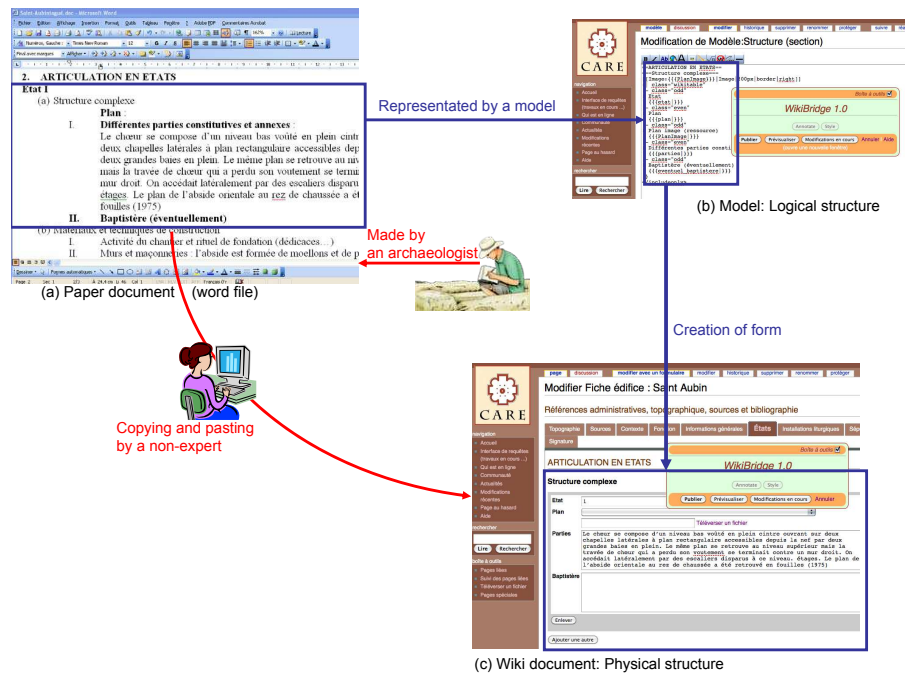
Saint-Aubin.doc - Microsoft Word

Fichier Edition Affichage Insertion Format Outils Tableau Fenêtre ? Adobe PDF Commentaires Acrobat

2. ARTICULATION EN ETATS

Etat 1

(a) Structure complexe

Plan :

I. Différentes parties constitutives et annexes :

Le chœur se compose d'un niveau bas voûté en plein cintr deux chapelles latérales à plan rectangulaire accessibles dep deux grandes baies en plein. Le même plan se retrouve au niv mais la travée de chœur qui a perdu son voutement se termi mur droit. On accédait latéralement par des escaliers disparu étages. Le plan de l'abside orientale au rez de chaussée a ét fouilles (1975)

II. Baptistère (éventuellement)

(b) Matériaux et techniques de construction

I. Activité du chantier et rituel de fondation (dédicaces…)

II. Murs et maçonneries : l'abside est formée de moellons et de p

(a) Paper document (word file)

Representated by a model

Made by an archaeologist

Copying and pasting by a non-expert

Creation of form

CARE

modèle discussion modifier historique supprimer renommer protéger suivre

Modification de Modèle:Structure (section)

==ARTICULATION EN ETATS==
===Structure complexe===
Image:{{{PlanImage}}}|Image:200px|border|right]]
class="wikitable"
class="odd"
Etat
{{{etat}}}
class="even"
Plan
{{{plan}}}
class="odd"
Plan image (ressource)
{{{PlanImage}}}
class="even"
Différentes parties constit
{{{parties}}}
class="odd"
Baptistère (éventuellement)
{{{eventuel_baptistere}}}

navigation
Accueil
Interface de requêtes (travaux en cours ...)
Qui est en ligne
Communauté
Actualités
Modifications récentes
Page au hasard
Aide
rechercher
Lire Rechercher

Boîte à outils
WikiBridge 1.0
Annotate Style
Publier Prévisualiser Modifications en cours Annuler Aide

(b) Model: Logical structure

page discussion modifier avec un formulaire modifier historique supprimer renommer protéger

Modifier Fiche édifice : Saint Aubin

Références administratives, topographique, sources et bibliographie

Topographie Sources Contexts Fonction Informations générales Etats Installations liturgiques Sépu Signature

ARTICULATION EN ETATS

Structure complexe

Etat 1

Plan

Téléverser un fichier

Parties Le chœur se compose d'un niveau bas voûté en plein cintre ouvrant sur deux chapelles latérales à plan rectangulaire accessibles depuis la nef par deux grandes baies en plein. Le même plan se retrouve au niveau supérieur mais la travée de chœur qui a perdu son voutement se terminait contre un mur droit. On accédait latéralement par des escaliers disparus à ce niveau. étages. Le plan de l'abside orientale au rez de chaussée a été retrouvé en fouilles (1975)

Baptistère

Enlever

Ajouter une autre

Boîte à outils
WikiBridge 1.0
Annotate Style
Publier Prévisualiser Modifications en cours Annuler

boîte à outils
Pages liées
Suivi des pages liées
Téléverser un fichier
Pages spéciales

(c) Wiki document: Physical structure